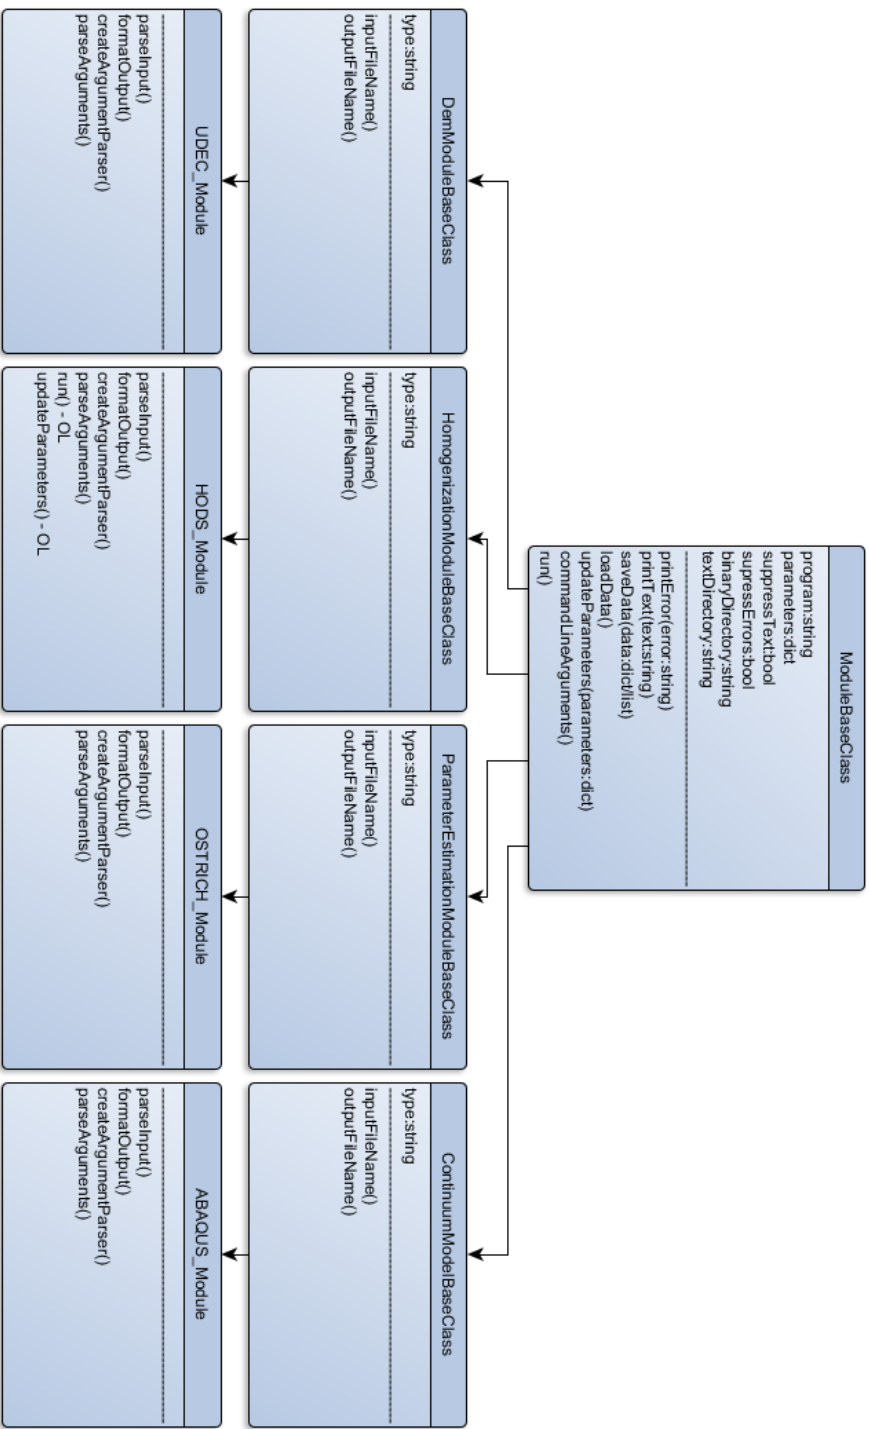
ModuleBaseClass

program:string
parameters:dict
suppressText:bool
supressErrors:bool
binaryDirectory:string
textDirectory:string

printError(error:string)
printText(text:string)
saveData(data:dict/list)
loadData()
updateParameters(parameters:dict)
commandLineArguments()
run()

DemModuleBaseClass

type:string

inputFileName()
outputFileName()

HomogenizationModuleBaseClass

type:string

inputFileName()
outputFileName()

ParameterEstimationModuleBaseClass

type:string

inputFileName()
outputFileName()

ContinuumModelBaseClass

type:string

inputFileName()
outputFileName()

UDEC_Module

parseInput()
formatOutput()
createArgumentParser()
parseArguments()

HODS_Module

parseInput()
formatOutput()
createArgumentParser()
parseArguments()
run() - OL
updateParameters() - OL

OSTRICH_Module

parseInput()
formatOutput()
createArgumentParser()
parseArguments()

ABAQUS_Module

parseInput()
formatOutput()
createArgumentParser()
parseArguments()